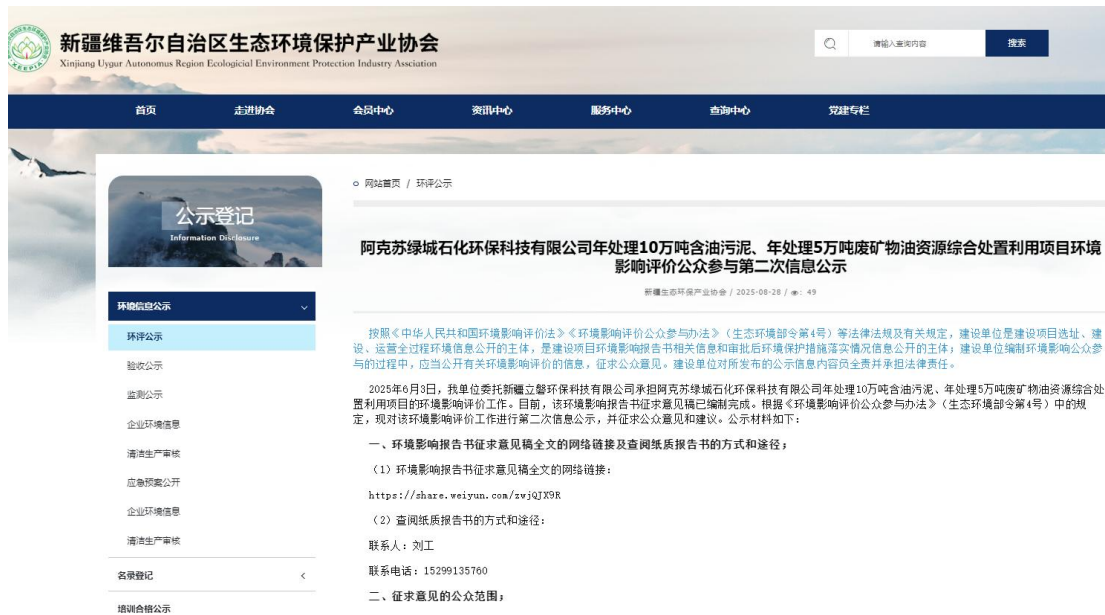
XEEPIA

新疆维吾尔自治区生态环境保护产业协会
Xinjiang Uygur Autonomous Region Ecological Environment Protection Industry Association

请输入查询内容
搜索

首页
走进协会
会员中心
资讯中心
服务中心
查询中心
党建专栏

公示登记
Information Disclosure

环境信息公示
环评公示
验收公示
监测公示
企业环境信息
清洁生产审核
应急预案公开
企业环境信息
清洁生产审核
名录登记
培训合格公示

网站首页 / 环评公示

阿克苏绿城石化环保科技有限公司年处理10万吨含油污泥、年处理5万吨废矿物油资源综合处置利用项目环境影响评价公众参与第二次信息公示

新疆生态环保产业协会 / 2025-08-28 / 👁: 49

按照《中华人民共和国环境影响评价法》《环境影响评价公众参与办法》（生态环境部令第4号）等法律法规及有关规定，建设单位是建设项目选址、建设、运营全过程环境信息公开的主体，是建设项目环境影响报告书相关信息和审批后环境保护措施落实情况信息公开的主体；建设单位编制环境影响公众参与的过程中，应当公开有关环境影响评价的信息，征求公众意见。建设单位对所发布的公示信息内容负责并承担法律责任。

2025年6月3日，我单位委托新疆立馨环保科技有限公司承担阿克苏绿城石化环保科技有限公司年处理10万吨含油污泥、年处理5万吨废矿物油资源综合处置利用项目的环境影响评价工作。目前，该环境影响报告书征求意见稿已编制完成。根据《环境影响评价公众参与办法》（生态环境部令第4号）中的规定，现对该环境影响评价工作进行第二次信息公示，并征求公众意见和建议。公示材料如下：

一、环境影响报告书征求意见稿全文的网络链接及查阅纸质报告书的方式和途径；

（1）环境影响报告书征求意见稿全文的网络链接：

https://share.weiyun.com/zwjQJX9R

（2）查阅纸质报告书的方式和途径：

联系人：刘工

联系电话：15299135760

二、征求意见的公众范围；